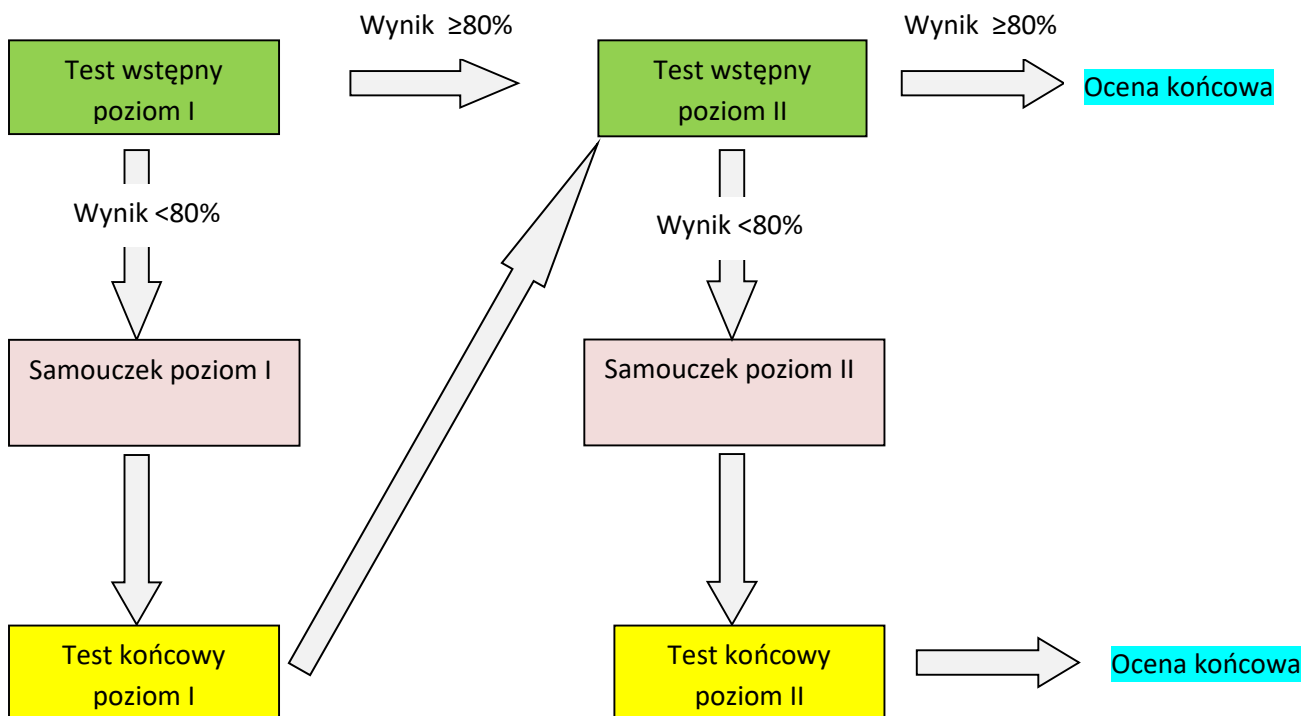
Test wstępny poziom I

Wynik ≥80%

Test wstępny poziom II

Wynik ≥80%

Ocena końcowa

Wynik <80%

Wynik <80%

Samouczek poziom I

Samouczek poziom II

Test końcowy poziom I

Test końcowy poziom II

Ocena końcowa